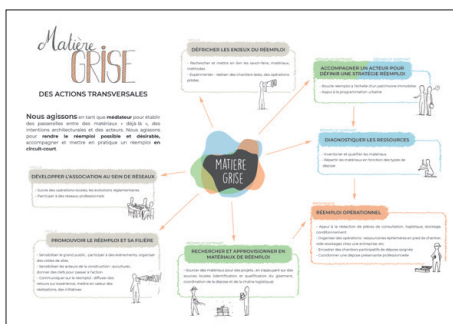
Matière GRISE

DES ACTIONS TRANSVERSALES

Nous agissons en tant que médiateur pour établir des passerelles entre des matériaux « déjà-là », des intentions architecturales et des acteurs. Nous agissons pour rendre le réemploi possible et désirable, accompagner et mettre en pratique un réemploi en circuit-court.

DÉFRICHER LES ENJEUX DU RÉEMPLOI

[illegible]

ACCOMPAGNER UN ACTEUR POUR DÉFINIR UNE STRATÉGIE RÉEMPLOI

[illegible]

DIAGNOSTIQUER LES RESSOURCES

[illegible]

DÉVELOPPER L'ASSOCIATION AU SEIN DE RÉSEAUX

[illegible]

MATIÈRE GRISE

RÉEMPLOI OPÉRATIONNEL

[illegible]

PROMOUVOIR LE RÉEMPLOI ET SA FILIÈRE

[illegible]

RECHERCHER ET APPROVISIONNER EN MATÉRIAUX DE RÉEMPLOI

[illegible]